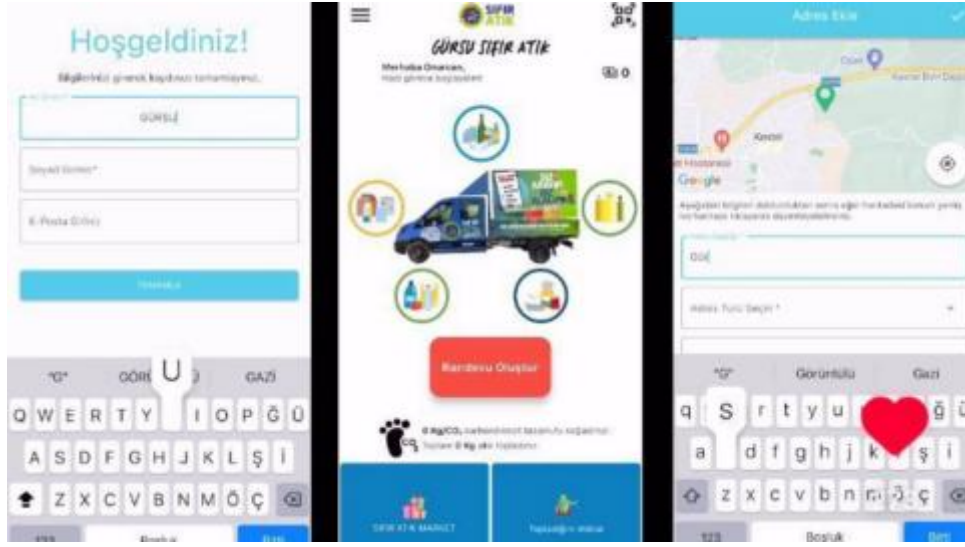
Hoşgeldiniz!

Bilgilerinizi girerek kaydınızı tamamlayınız.

GÜRSU

Soyadı Giriniz*

E-Posta Giriniz

Devam

"G" GÜR U GAZİ

Q W E R T Y U I O P Ğ Ü

A S D F G H J K L Ş İ

Z X C V B N M Ö Ç

123 Boşluk Bitti

SIFIR ATIK

GÜRSU SIFIR ATIK

Merhaba Onurcan,
Hadi güne başlayalım

0

Randevu Oluştur

0 Kg/$CO_2$ karbon emisyon tasarrufu sağladınız.
Toplam 0 Kg atık topladınız.

SIFIR ATIK MARKET

Topladığım atıklar

Adres Ekle

Google

Aşağıdaki bilgileri doldurduktan sonra eğer haritadaki konum yanlış ise haritayı kaydırarak düzenleyebilirsiniz.

GÜ

Adres Türü Seçin *

"Gü" Görüntülü Gazi

q S r t y u ğ ü

a d f g h j k ş i

z x c v b n ö ç

123 Boşluk Bitti